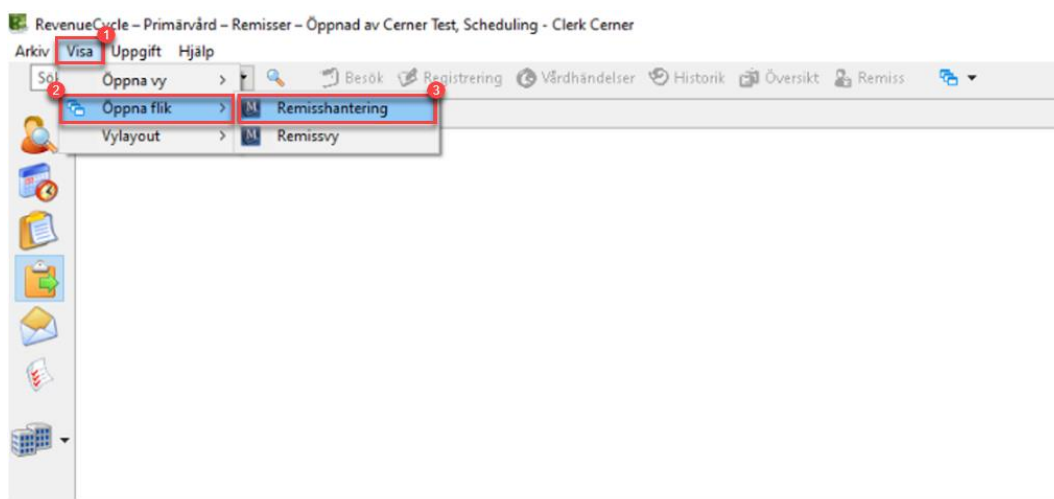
RevenueCycle – Primärvård – Remisser – Öppnad av Cerner Test, Scheduling - Clerk Cerner

Arkiv Visa Uppgift Hjälp

1

Sö

Öppna vy >

2

Öppna flik >

Remisshantering

3

Vylayout >

Remissvy

Besök Registrering Vårdhändelser Historik Översikt Remiss